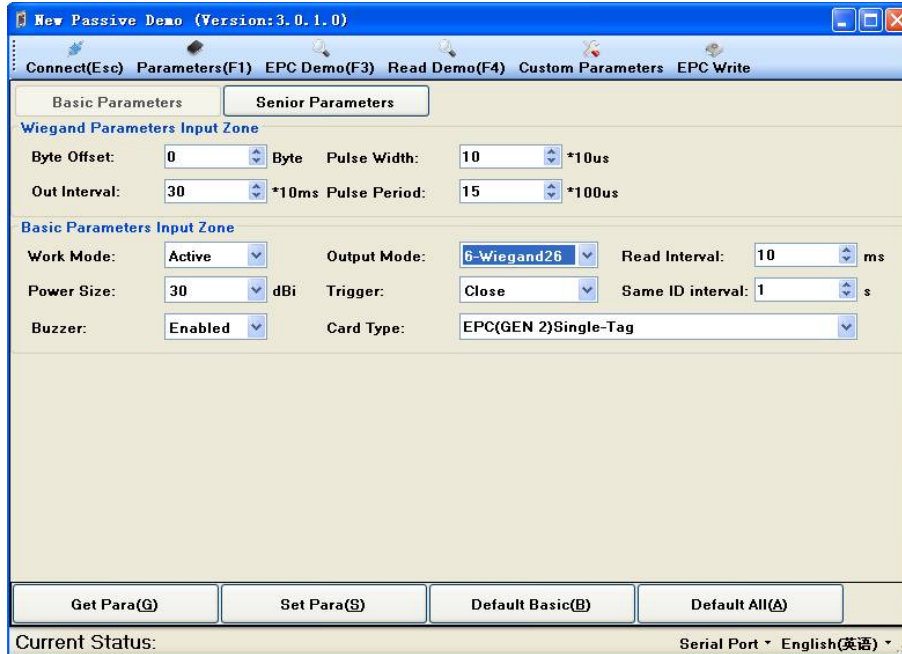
New Passive Demo (Version:3.0.1.0)

Connect(Esc) Parameters(F1) EPC Demo(F3) Read Demo(F4) Custom Parameters EPC Write

Basic Parameters | Senior Parameters

Wiegand Parameters Input Zone

Byte Offset: 0 Byte Pulse Width: 10 *10us

Out Interval: 30 *10ms Pulse Period: 15 *100us

Basic Parameters Input Zone

Work Mode: Active Output Mode: 6-Wiegand26 Read Interval: 10 ms

Power Size: 30 dBi Trigger: Close Same ID interval: 1 s

Buzzer: Enabled Card Type: EPC(GEN 2)Single-Tag

Get Para(G) | Set Para(S) | Default Basic(B) | Default All(A)

Current Status: Serial Port English(英语)